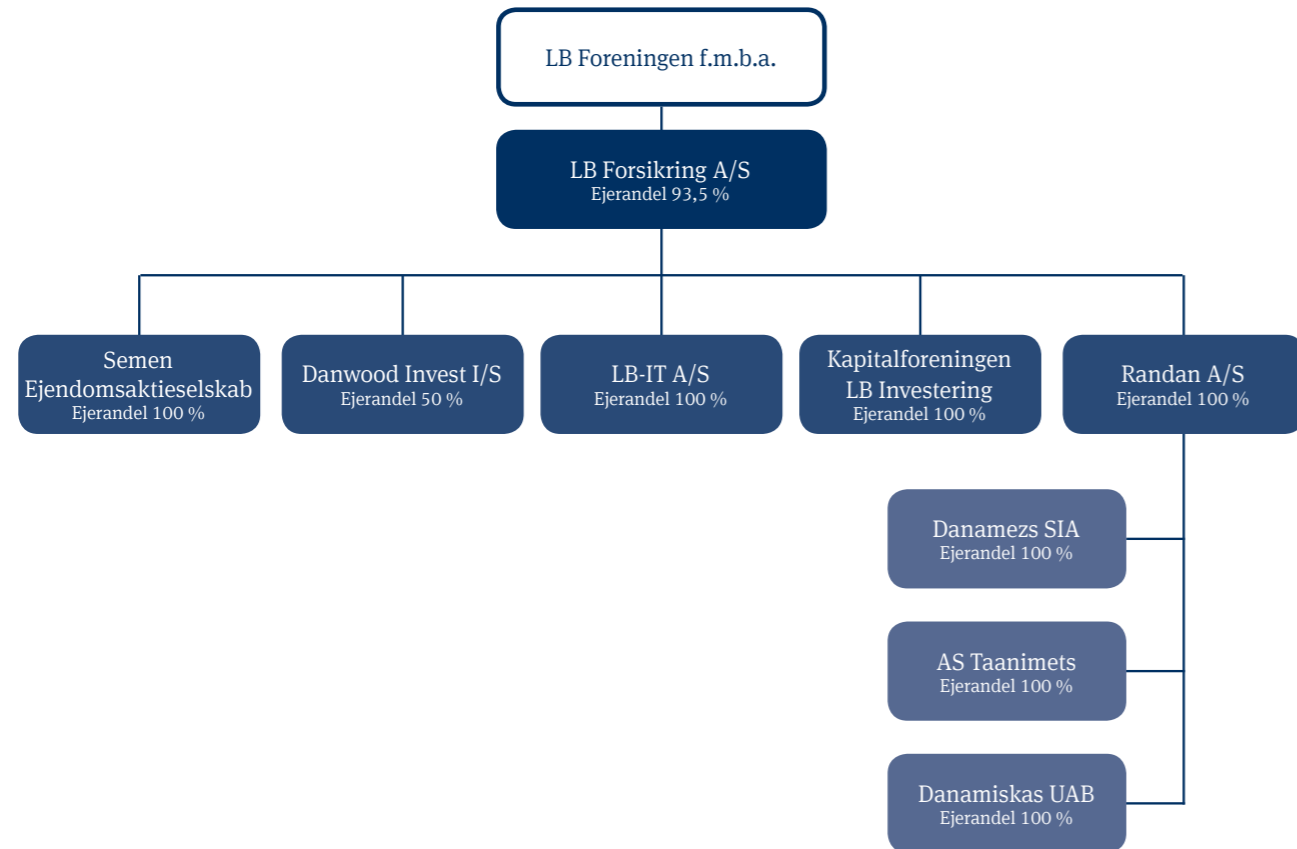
LB Foreningen f.m.b.a.

LB Forsikring A/S
Ejerandel 93,5 %

Semen Ejendomsaktieselskab
Ejerandel 100 %

Danwood Invest I/S
Ejerandel 50 %

LB-IT A/S
Ejerandel 100 %

Kapitalforeningen LB Investering
Ejerandel 100 %

Randan A/S
Ejerandel 100 %

Danamezs SIA
Ejerandel 100 %

AS Taanimets
Ejerandel 100 %

Danamiskas UAB
Ejerandel 100 %